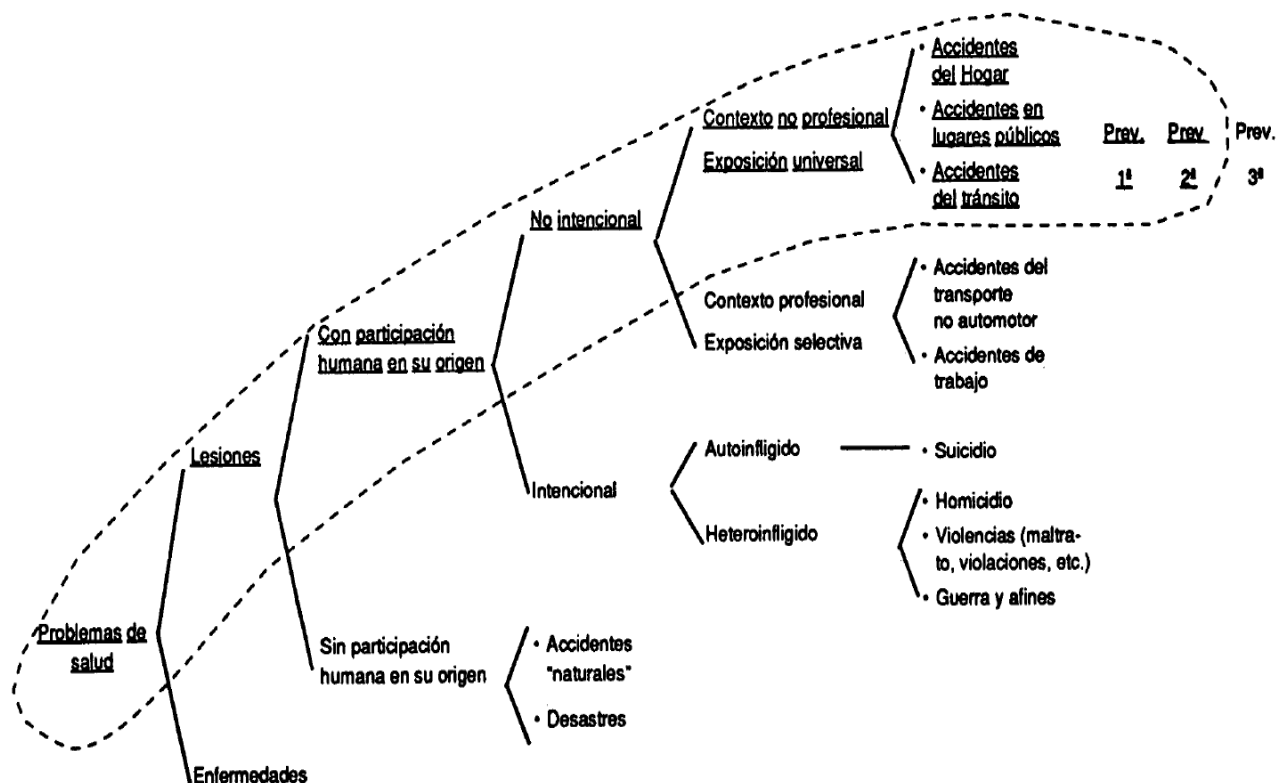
Problemas de salud

Lesiones

Enfermedades

Con participación humana en su origen

Sin participación humana en su origen

No intencional

Intencional

Contexto no profesional

Exposición universal

Contexto profesional

Exposición selectiva

• Accidentes del Hogar

• Accidentes en lugares públicos

• Accidentes del tránsito

Prev. 1ª

Prev 2ª

Prev. 3ª

• Accidentes del transporte no automotor

• Accidentes de trabajo

Autoinfligido

• Suicidio

Heteroinfligido

• Homicidio

• Violencias (maltrato, violaciones, etc.)

• Guerra y afines

• Accidentes "naturales"

• Desastres